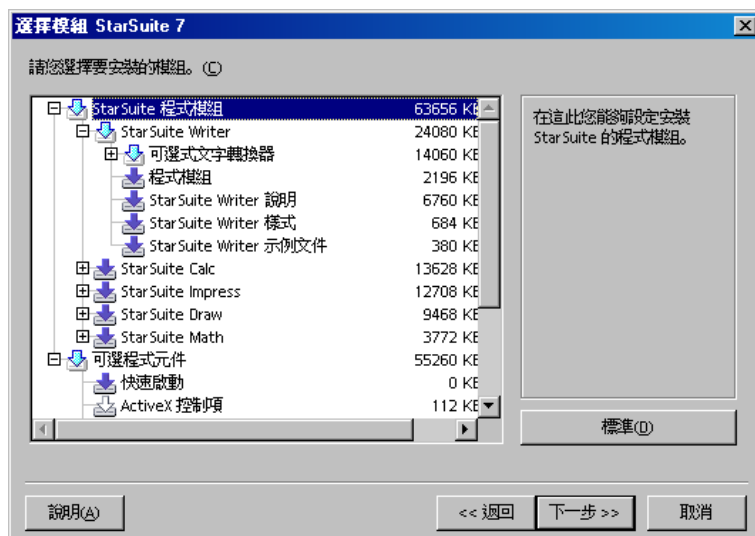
選擇模組 StarSuite 7

請您選擇要安裝的模組。(C)

| | |
|---|---|
| StarSuite 程式模組 | 63656 KB |
| StarSuite Writer | 24080 KB |
| 可選式文字轉換器 | 14060 KB |
| 程式模組 | 2196 KB |
| StarSuite Writer 說明 | 6760 KB |
| StarSuite Writer 樣式 | 684 KB |
| StarSuite Writer 示例文件 | 380 KB |
| StarSuite Calc | 13628 KB |
| StarSuite Impress | 12708 KB |
| StarSuite Draw | 9468 KB |
| StarSuite Math | 3772 KB |
| 可選程式元件 | 55260 KB |
| 快速啟動 | 0 KB |
| ActiveX 控制項 | 112 KB |

在這此您能夠設定安裝 StarSuite 的程式模組。

標準(D)

說明(A)

<< 返回

下一步 >>

取消